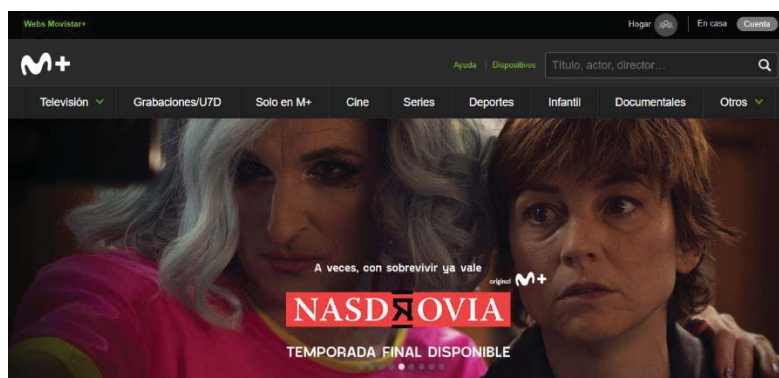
Webs Movistar+

Hogar | En casa Cuenta

M+

Ayuda | Dispositivos Título, actor, director...

Televisión Grabaciones/U7D Solo en M+ Cine Series Deportes Infantil Documentales Otros

A veces, con sobrevivir ya vale

original M+

NASDROVIA

TEMPORADA FINAL DISPONIBLE